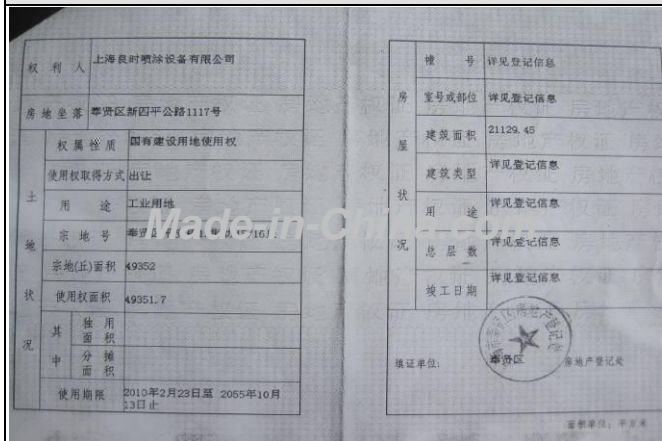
| 权利人 | 上海良时喷涂设备有限公司 | |
|---|---|---|
| 房地坐落 | 奉贤区新四平公路1117号 | |
| 土地状况 | 权属性质 | 国有建设用地使用权 |
| | 使用权取得方式 | 出让 |
| | 用途 | 工业用地 |
| | 宗地号 | 奉贤区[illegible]161 |
| | 宗地(丘)面积 | 49352 |
| | 使用权面积 | 49351.7 |
| | 其中 独用面积 | |
| | 分摊面积 | |
| | 使用期限 | 2010年2月23日至 2055年10月13日止 |

| 房屋状况 | 幢号 | 详见登记信息 |
|---|---|---|
| | 室号或部位 | 详见登记信息 |
| | 建筑面积 | 21129.45 |
| | 建筑类型 | 详见登记信息 |
| | 用途 | 详见登记信息 |
| | 总层数 | 详见登记信息 |
| | 竣工日期 | 详见登记信息 |

填证单位: 奉贤区 房地产登记处

上海市奉贤区房地产登记处

面积单位: 平方米

Made-in-China.com